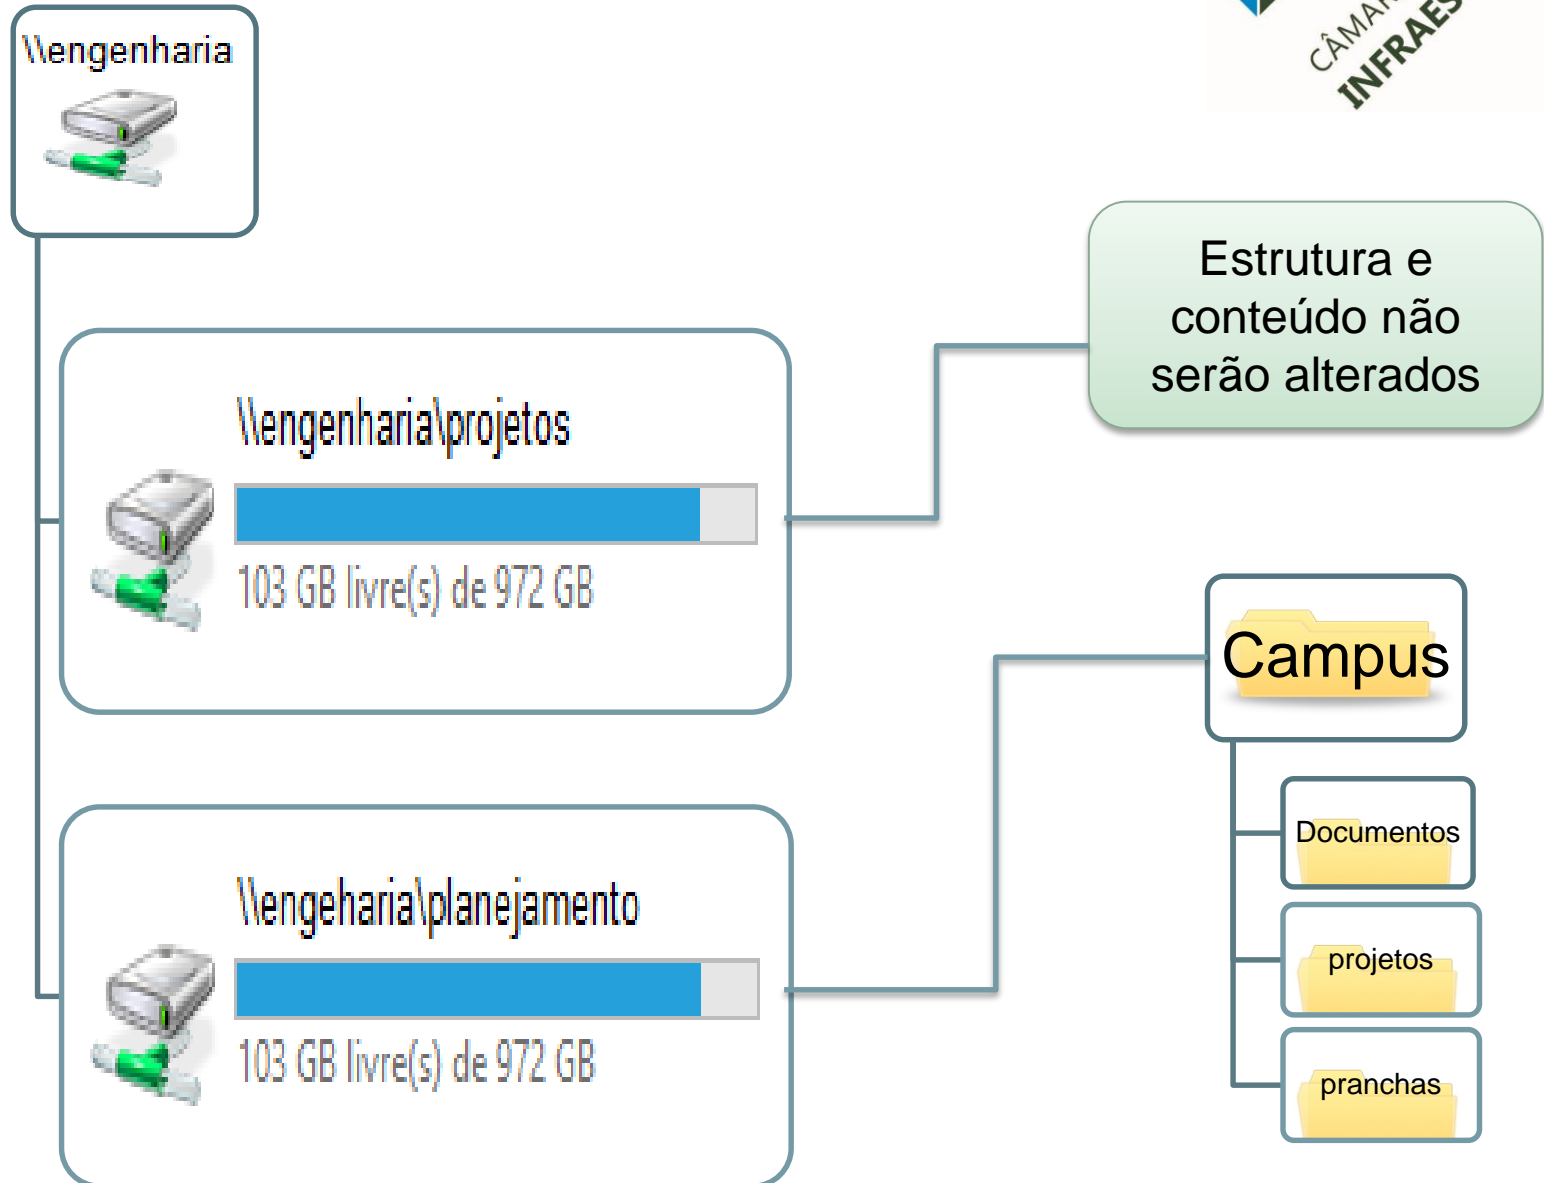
CÂMAR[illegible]
INFRAES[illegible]

\\engenharia

\\engenharia\projetos

103 GB livre(s) de 972 GB

Estrutura e conteúdo não serão alterados

Campus

Documentos

projetos

pranchas

\\engeharia\planejamento

103 GB livre(s) de 972 GB